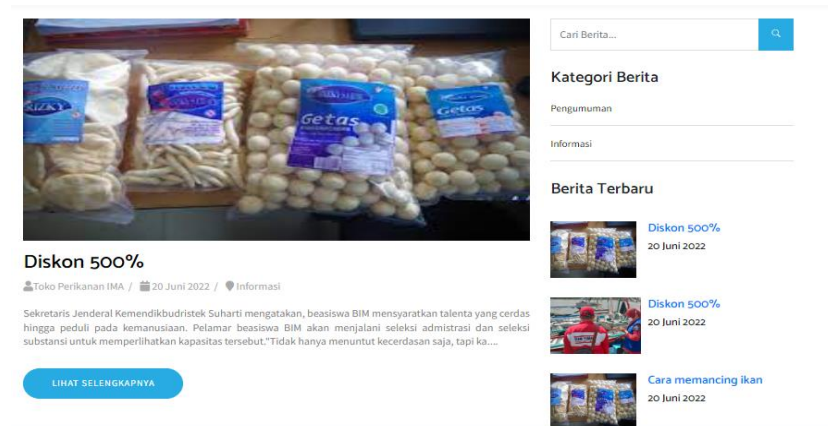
Diskon 500%

Toko Perikanan IMA / 20 Juni 2022 / Informasi

Sekretaris Jenderal Kemendikbudristek Suharti mengatakan, beasiswa BIM mensyaratkan talenta yang cerdas hingga peduli pada kemanusiaan. Pelamar beasiswa BIM akan menjalani seleksi admistrasi dan seleksi substansi untuk memperlihatkan kapasitas tersebut."Tidak hanya menuntut kecerdasan saja, tapi ka....

LIHAT SELENGKAPNYA

Cari Berita...

Kategori Berita

Pengumuman

Informasi

Berita Terbaru

Diskon 500%
20 Juni 2022

Diskon 500%
20 Juni 2022

Cara memancing ikan
20 Juni 2022